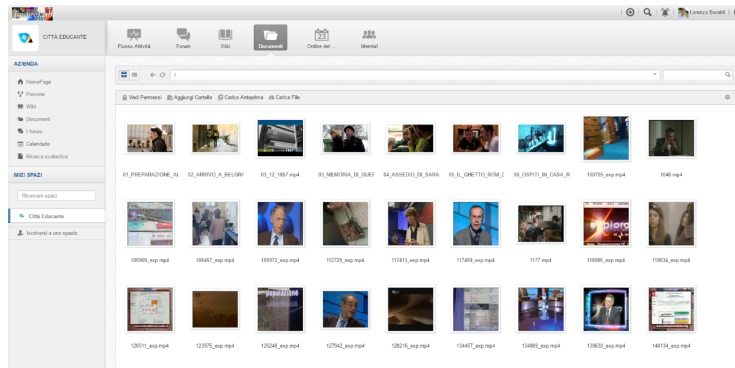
Lorenzo Baraldi

CITTÀ EDUCANTE

Flusso Attività | Forum | Wiki | Documenti | Ordine del ... | Membri

AZIENDA

HomePage
Persone
Wiki
Documenti
Forum
Calendario
Ricerca scolastica

MIEI SPAZI

Ricerca spazi

Città Educante
Iscriviti a uno spazio

/

Vedi Permessi | Aggiungi Cartella | Carica Anteprima | Carica File

01_PREPARAZIONE_AL
02_ARRIVO_A_BELGR/
03_12_1867.mp4
03_MEMORIA_DI_GUEI
04_ASSEDIO_DI_SARA
05_IL_GHETTO_ROM_I
06_OSPITI_IN_CASA_R
100765_exp.mp4
1046.mp4
106989_exp.mp4
108457_exp.mp4
109372_exp.mp4
112729_exp.mp4
117413_exp.mp4
117489_exp.mp4
1177.mp4
118886_exp.mp4
119834_exp.mp4
120511_exp.mp4
123975_exp.mp4
126249_exp.mp4
127942_exp.mp4
128218_exp.mp4
134457_exp.mp4
134869_exp.mp4
139630_exp.mp4
140134_exp.mp4